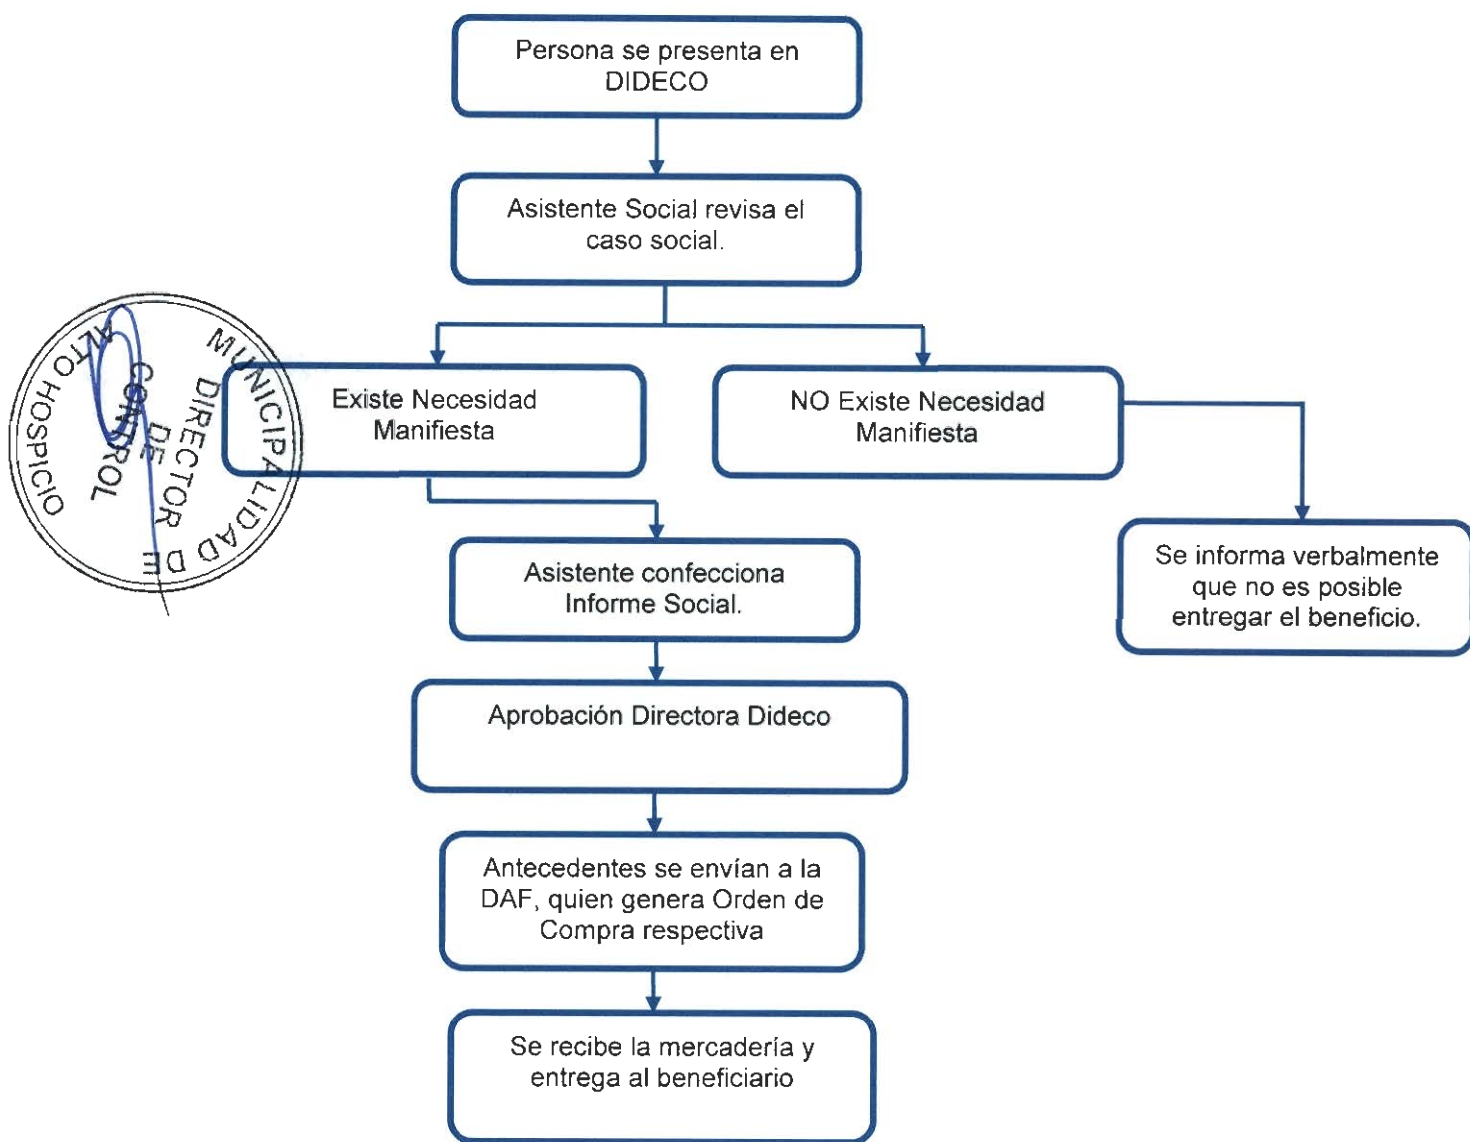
Persona se presenta en DIDECO

Asistente Social revisa el caso social.

Existe Necesidad Manifiesta

NO Existe Necesidad Manifiesta

Se informa verbalmente que no es posible entregar el beneficio.

Asistente confecciona Informe Social.

Aprobación Directora Dideco

Antecedentes se envían a la DAF, quien genera Orden de Compra respectiva

Se recibe la mercadería y entrega al beneficiario

MUNICIPALIDAD DE ALTO HOSPICIO
DIRECTOR DE CONTROL